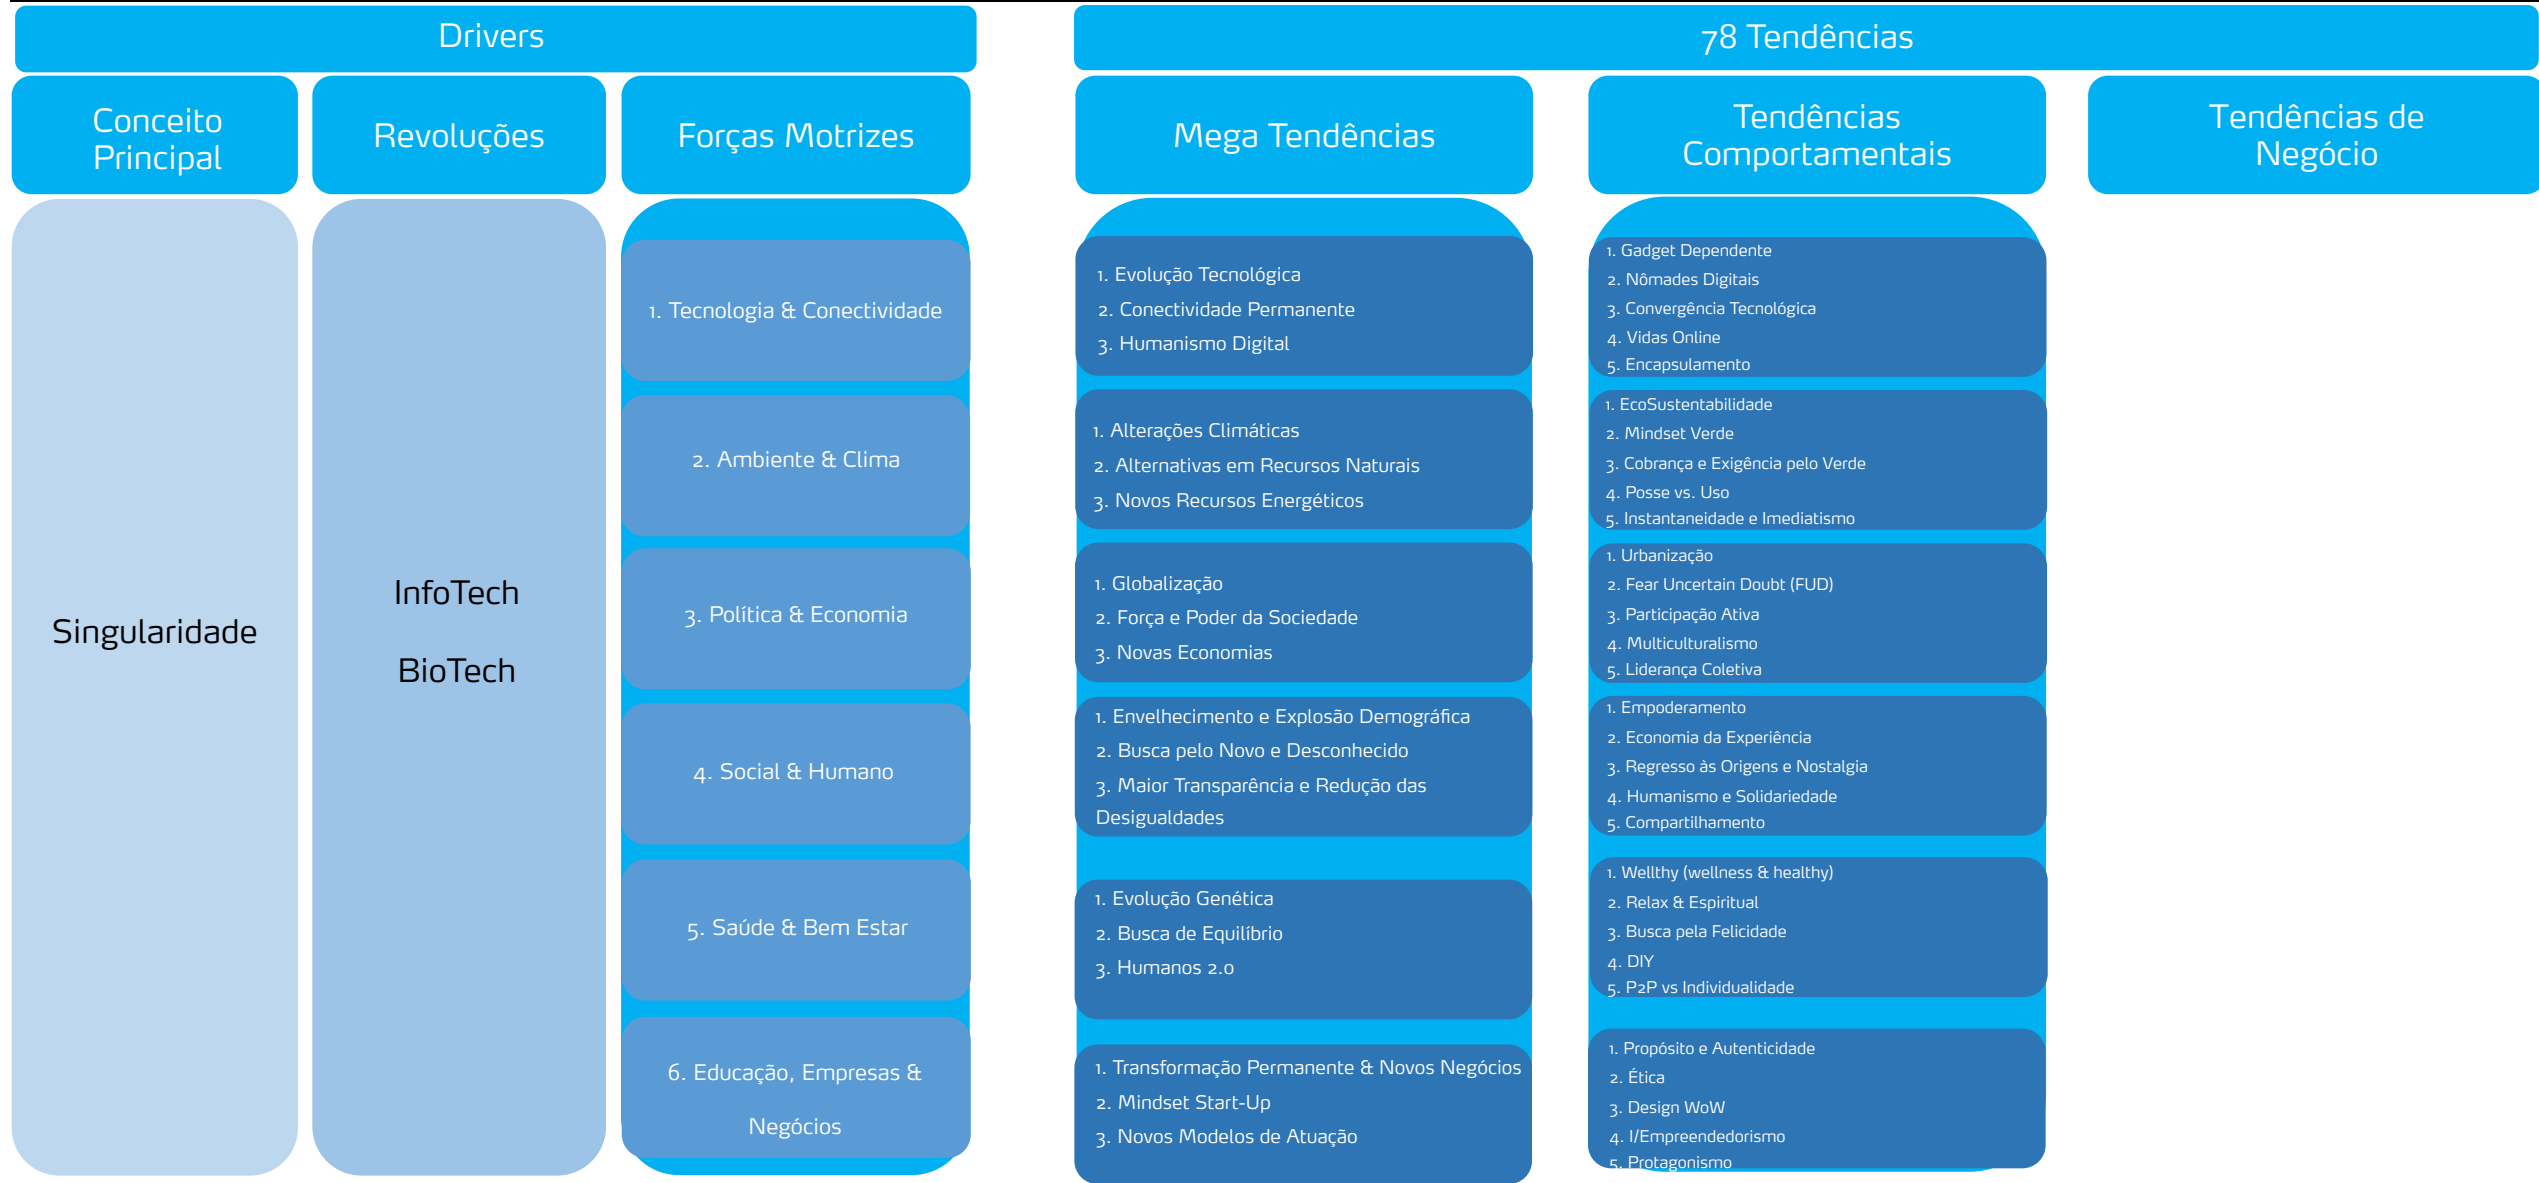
Drivers

78 Tendências

Conceito Principal

Revoluções

Forças Motrizes

Mega Tendências

Tendências Comportamentais

Tendências de Negócio

Singularidade

InfoTech

BioTech

1. Tecnologia & Conectividade

2. Ambiente & Clima

3. Política & Economia

4. Social & Humano

5. Saúde & Bem Estar

6. Educação, Empresas & Negócios

1. Evolução Tecnológica
2. Conectividade Permanente
3. Humanismo Digital

1. Alterações Climáticas
2. Alternativas em Recursos Naturais
3. Novos Recursos Energéticos

1. Globalização
2. Força e Poder da Sociedade
3. Novas Economias

1. Envelhecimento e Explosão Demográfica
2. Busca pelo Novo e Desconhecido
3. Maior Transparência e Redução das Desigualdades

1. Evolução Genética
2. Busca de Equilíbrio
3. Humanos 2.0

1. Transformação Permanente & Novos Negócios
2. Mindset Start-Up
3. Novos Modelos de Atuação

1. Gadget Dependente
2. Nômades Digitais
3. Convergência Tecnológica
4. Vidas Online
5. Encapsulamento

1. EcoSustentabilidade
2. Mindset Verde
3. Cobrança e Exigência pelo Verde
4. Posse vs. Uso
5. Instantaneidade e Imediatismo

1. Urbanização
2. Fear Uncertain Doubt (FUD)
3. Participação Ativa
4. Multiculturalismo
5. Liderança Coletiva

1. Empoderamento
2. Economia da Experiência
3. Regresso às Origens e Nostalgia
4. Humanismo e Solidariedade
5. Compartilhamento

1. Wellthy (wellness & healthy)
2. Relax & Espiritual
3. Busca pela Felicidade
4. DIY
5. P2P vs Individualidade

1. Propósito e Autenticidade
2. Ética
3. Design WoW
4. I/Empreendedorismo
5. Protagonismo